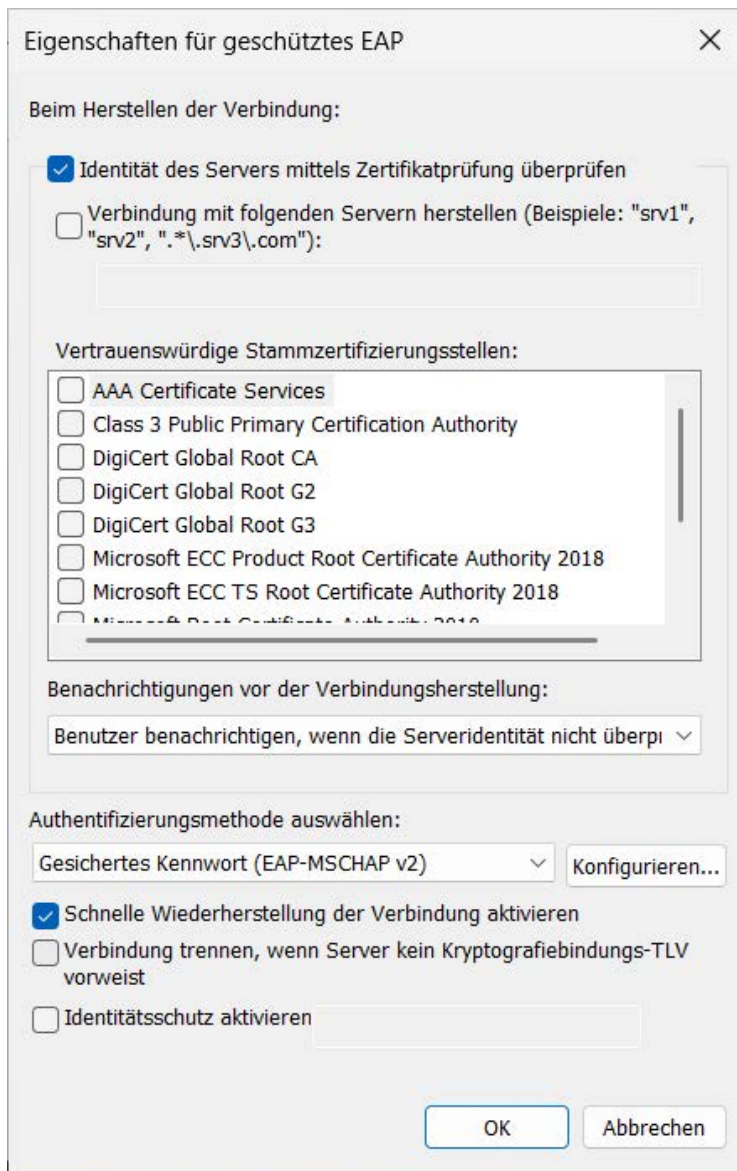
Eigenschaften für geschütztes EAP

Beim Herstellen der Verbindung:

Identität des Servers mittels Zertifikatprüfung überprüfen

Verbindung mit folgenden Servern herstellen (Beispiele: "srv1", "srv2", ".*\.srv3\.com"):

Vertrauenswürdige Stammzertifizierungsstellen:

AAA Certificate Services
Class 3 Public Primary Certification Authority
DigiCert Global Root CA
DigiCert Global Root G2
DigiCert Global Root G3
Microsoft ECC Product Root Certificate Authority 2018
Microsoft ECC TS Root Certificate Authority 2018
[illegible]

Benachrichtigungen vor der Verbindungsherstellung:

Benutzer benachrichtigen, wenn die Serveridentität nicht überp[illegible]

Authentifizierungsmethode auswählen:

Gesichertes Kennwort (EAP-MSCHAP v2)

Konfigurieren...

Schnelle Wiederherstellung der Verbindung aktivieren

Verbindung trennen, wenn Server kein Kryptografiebindungs-TLV vorweist

Identitätsschutz aktivieren

OK

Abbrechen